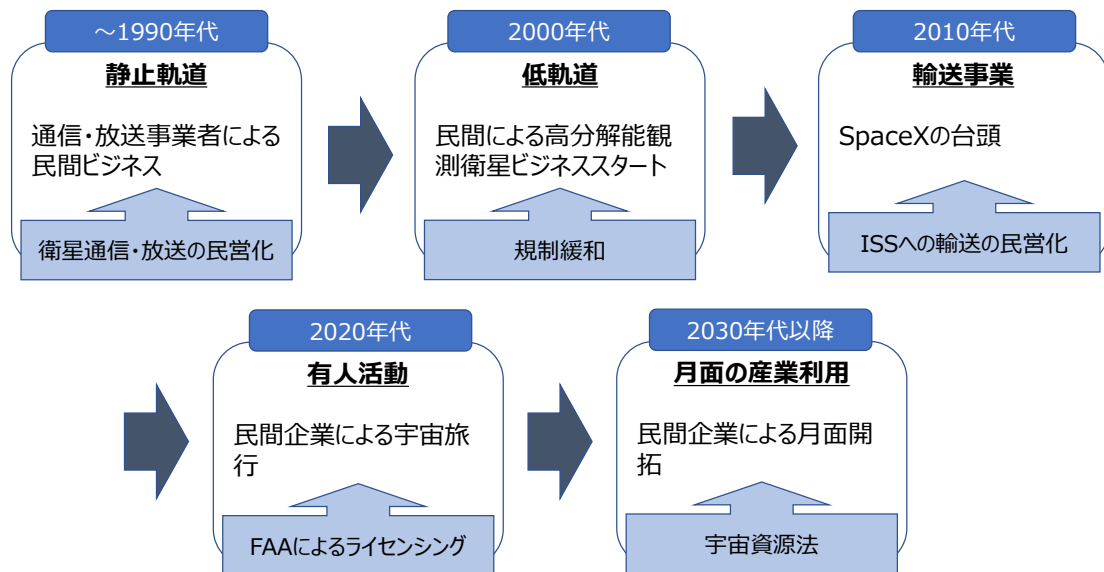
～1990年代

静止軌道

通信・放送事業者による民間ビジネス

衛星通信・放送の民営化

2000年代

低軌道

民間による高分解能観測衛星ビジネススタート

規制緩和

2010年代

輸送事業

SpaceXの台頭

ISSへの輸送の民営化

2020年代

有人活動

民間企業による宇宙旅行

FAAによるライセンシング

2030年代以降

月面の産業利用

民間企業による月面開拓

宇宙資源法